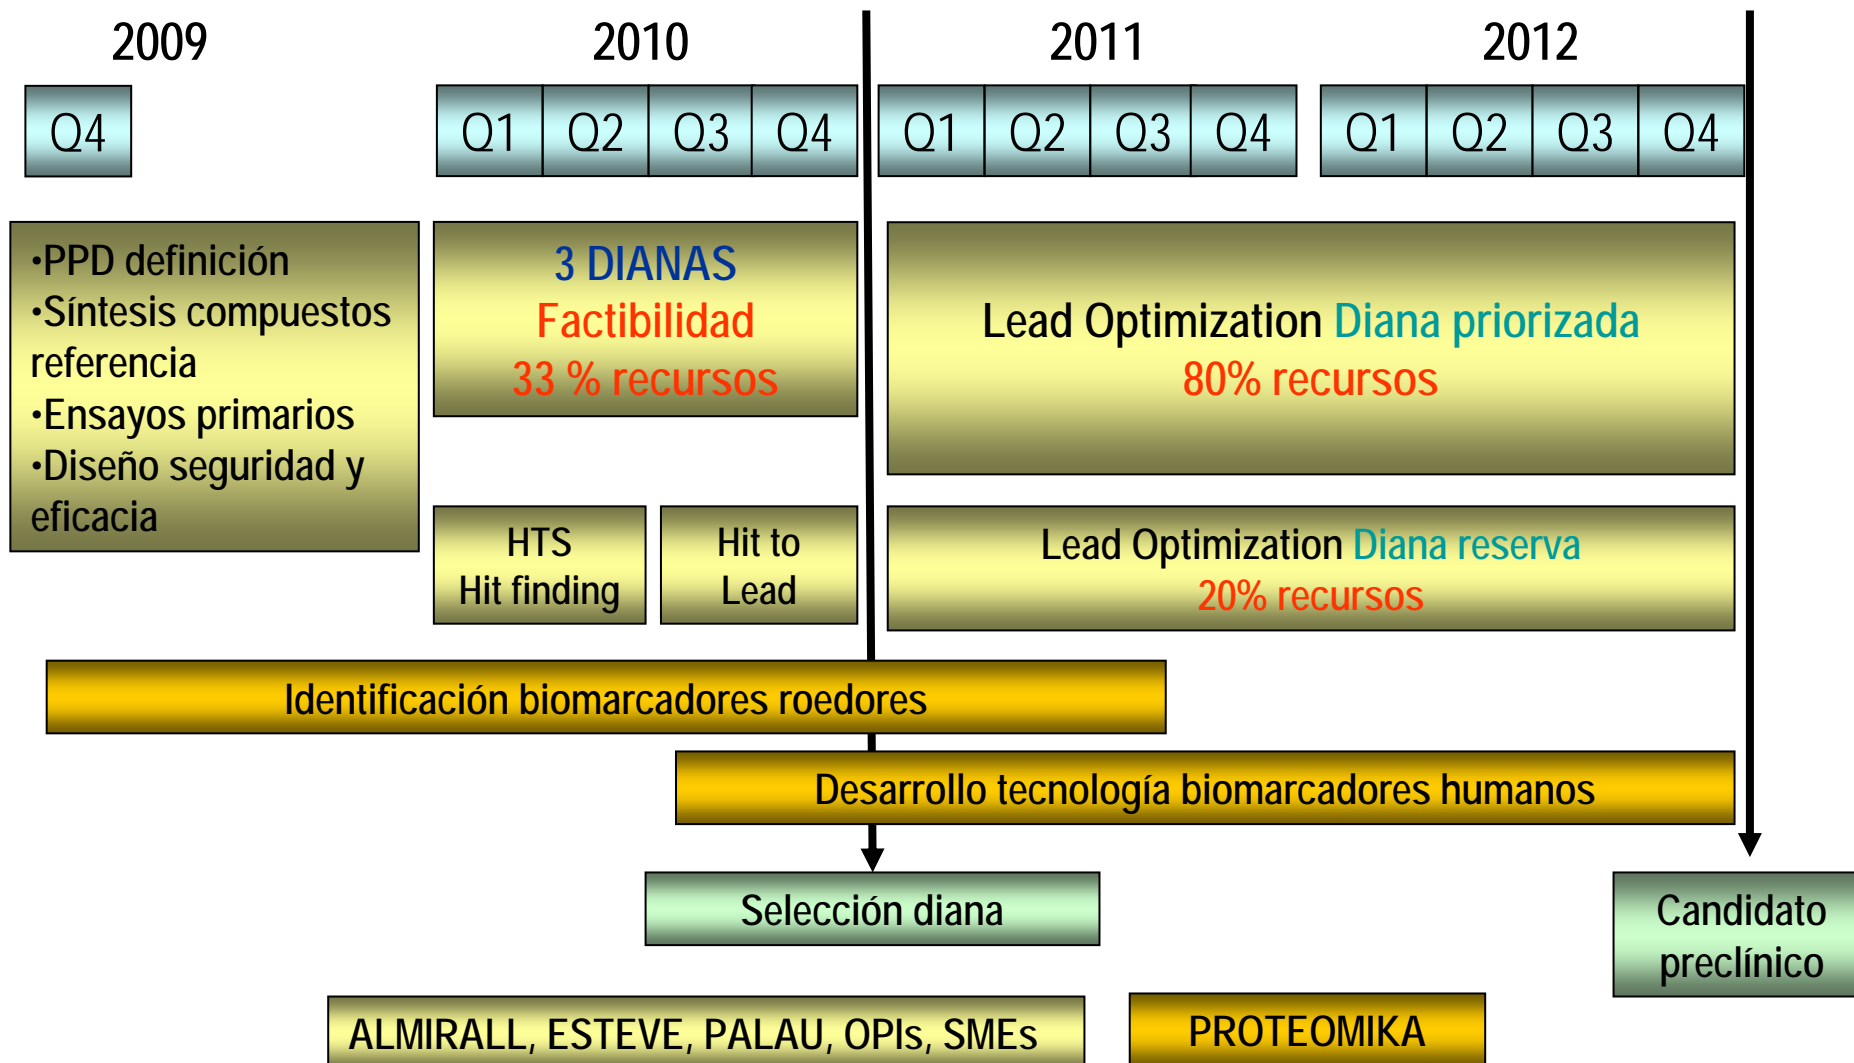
2009

2010

2011

2012

| Q4 |
|---|

| Q1 | Q2 | Q3 | Q4 |
|---|---|---|---|

| Q1 | Q2 | Q3 | Q4 |
|---|---|---|---|

| Q1 | Q2 | Q3 | Q4 |
|---|---|---|---|

•PPD definición
•Síntesis compuestos referencia
•Ensayos primarios
•Diseño seguridad y eficacia

3 DIANAS
Factibilidad
33 % recursos

Lead Optimization Diana priorizada
80% recursos

HTS
Hit finding

Hit to
Lead

Lead Optimization Diana reserva
20% recursos

Identificación biomarcadores roedores

Desarrollo tecnología biomarcadores humanos

Selección diana

Candidato preclínico

ALMIRALL, ESTEVE, PALAU, OPIs, SMEs

PROTEOMIKA